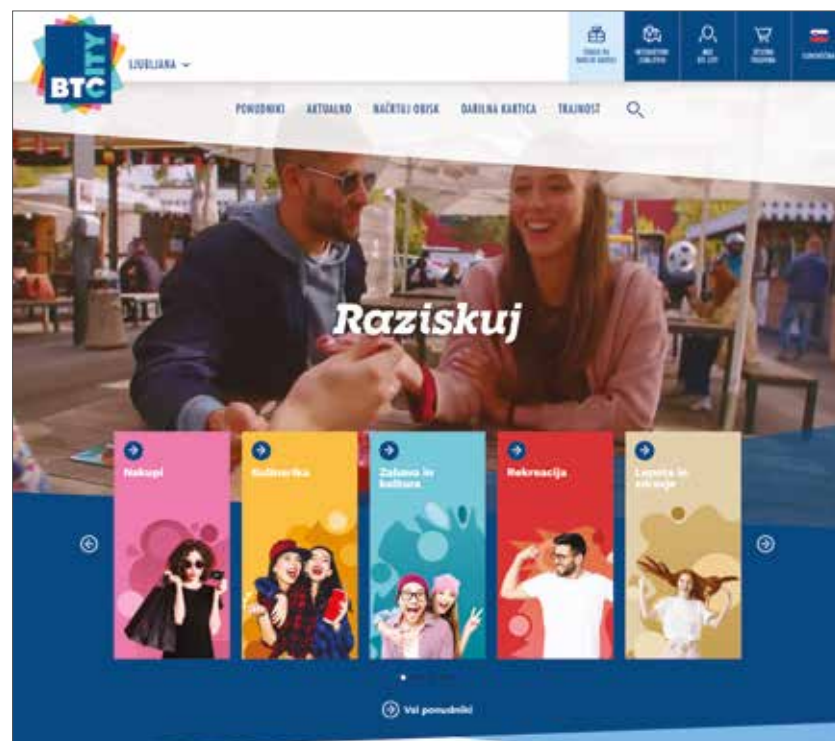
BTC CITY

LJUBLJANA

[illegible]

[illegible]

MOJ BTC CITY

SPLETNA TRGOVINA

SLOVENŠČINA

PONUDNIKI AKTUALNO NAČRTUJ OBISK DARILNA KARTICA TRAJNOST

Raziskuj

Nakupi

Kulinarika

Zabava in kultura

Rekreacija

Lepota in zdravje

Vsi ponudniki